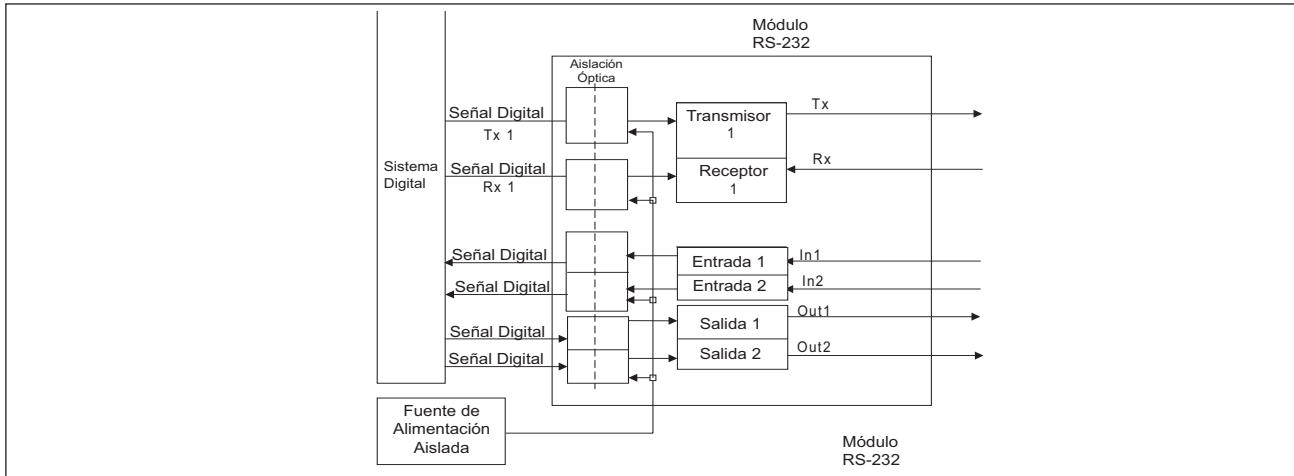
Módulo
RS-232

Aislación
Óptica

Sistema
Digital

Señal Digital
Tx 1

Señal Digital
Rx 1

Señal Digital

Señal Digital

Señal Digital

Señal Digital

Transmisor
1

Receptor
1

Tx

Rx

Entrada 1

Entrada 2

In1

In2

Salida 1

Salida 2

Out1

Out2

Fuente de
Alimentación
Aislada

Módulo
RS-232